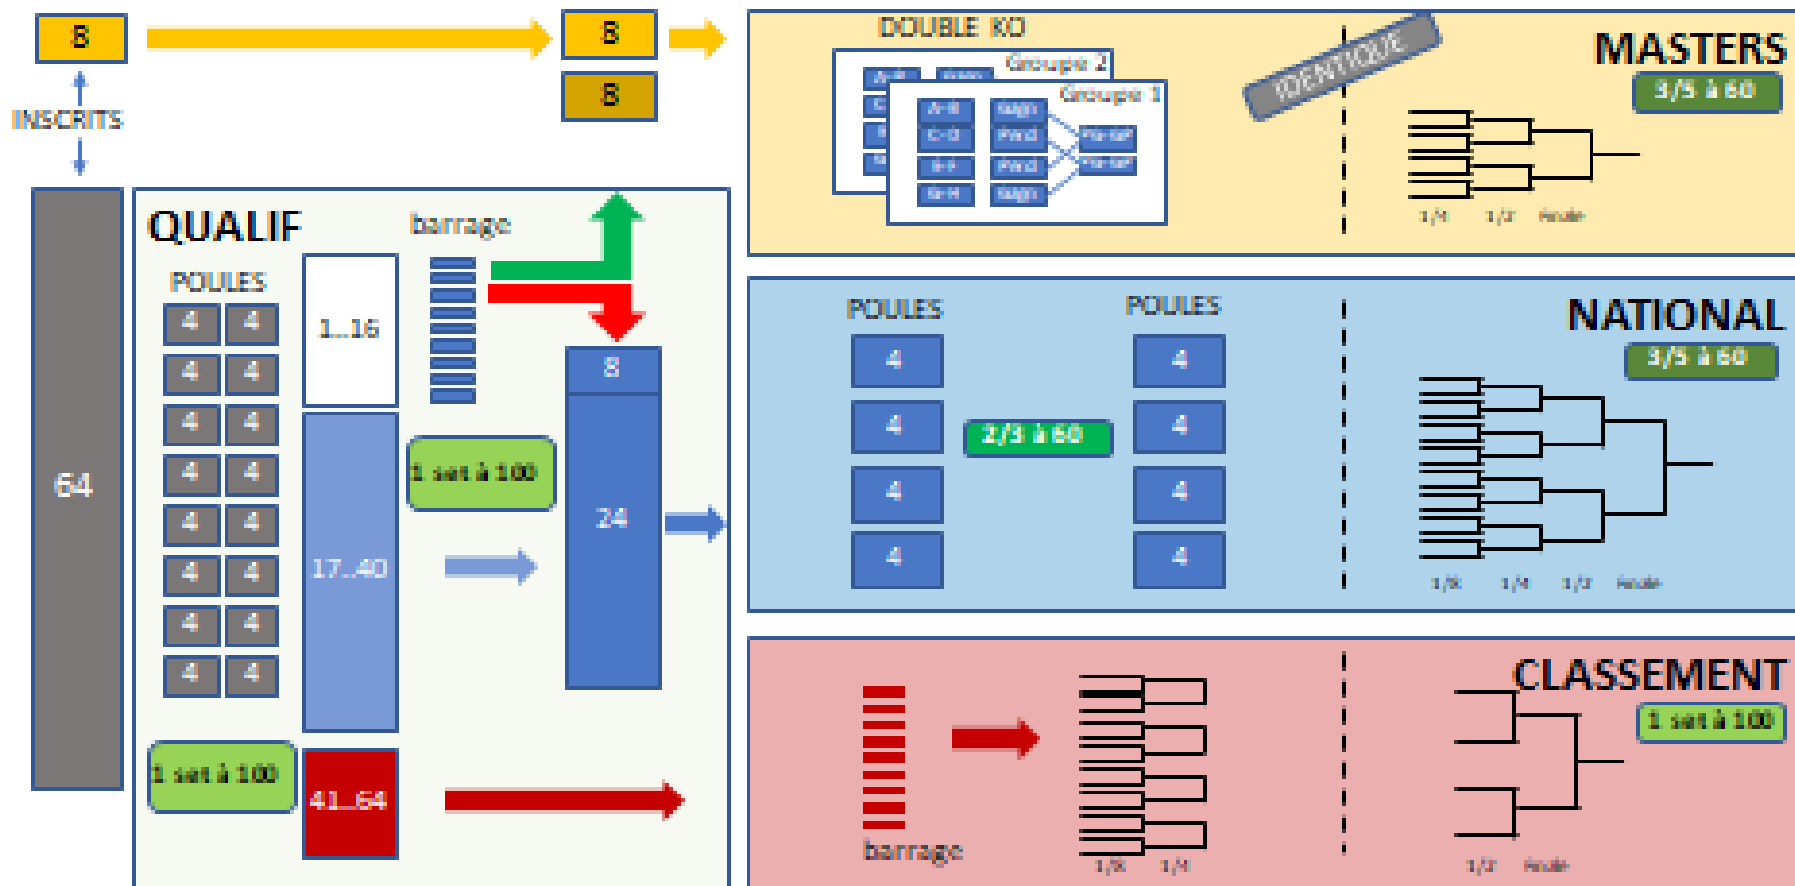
8

8

8

INSCRITS

64

QUALIF

barrage

POULES

4 4
4 4
4 4
4 4
4 4
4 4
4 4
4 4

1..16

17..40

1 set à 100

8

24

1 set à 100

41..64

DOUBLE KO

Groupe 2

Groupe 1

A-B
C-D
E-F
G-H

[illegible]

IDENTIQUE

MASTERS

3/5 à 60

1/4 1/2 finale

POULES

POULES

4
4
4
4

2/3 à 60

4
4
4
4

NATIONAL

3/5 à 60

1/8 1/4 1/2 finale

CLASSEMENT

1 set à 100

barrage

1/8 1/4

1/2 finale